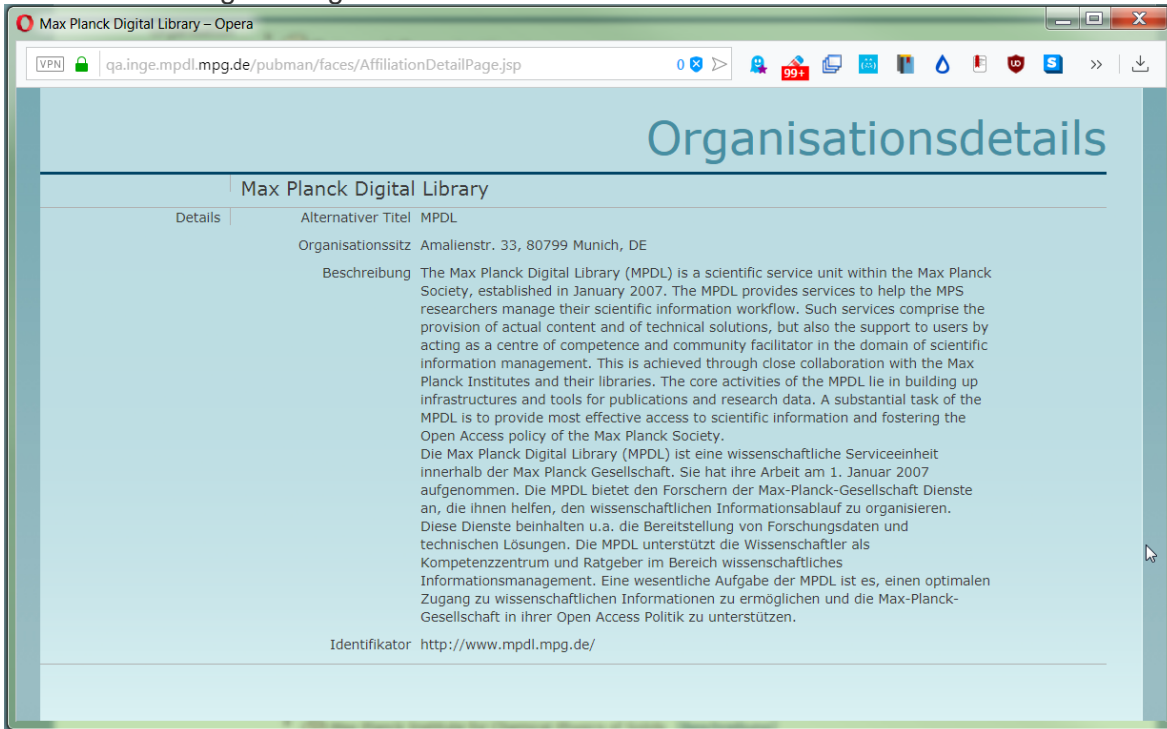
Max Planck Digital Library – Opera

VPN qa.inge.mpdl.mpg.de/pubman/faces/AffiliationDetailPage.jsp

0

99+

»

Organisationsdetails

Max Planck Digital Library

Details

Alternativer Titel MPDL

Organisationssitz Amalienstr. 33, 80799 Munich, DE

Beschreibung The Max Planck Digital Library (MPDL) is a scientific service unit within the Max Planck Society, established in January 2007. The MPDL provides services to help the MPS researchers manage their scientific information workflow. Such services comprise the provision of actual content and of technical solutions, but also the support to users by acting as a centre of competence and community facilitator in the domain of scientific information management. This is achieved through close collaboration with the Max Planck Institutes and their libraries. The core activities of the MPDL lie in building up infrastructures and tools for publications and research data. A substantial task of the MPDL is to provide most effective access to scientific information and fostering the Open Access policy of the Max Planck Society.
Die Max Planck Digital Library (MPDL) ist eine wissenschaftliche Serviceeinheit innerhalb der Max Planck Gesellschaft. Sie hat ihre Arbeit am 1. Januar 2007 aufgenommen. Die MPDL bietet den Forschern der Max-Planck-Gesellschaft Dienste an, die ihnen helfen, den wissenschaftlichen Informationsablauf zu organisieren. Diese Dienste beinhalten u.a. die Bereitstellung von Forschungsdaten und technischen Lösungen. Die MPDL unterstützt die Wissenschaftler als Kompetenzzentrum und Ratgeber im Bereich wissenschaftliches Informationsmanagement. Eine wesentliche Aufgabe der MPDL ist es, einen optimalen Zugang zu wissenschaftlichen Informationen zu ermöglichen und die Max-Planck-Gesellschaft in ihrer Open Access Politik zu unterstützen.

Identifikator http://www.mpdl.mpg.de/